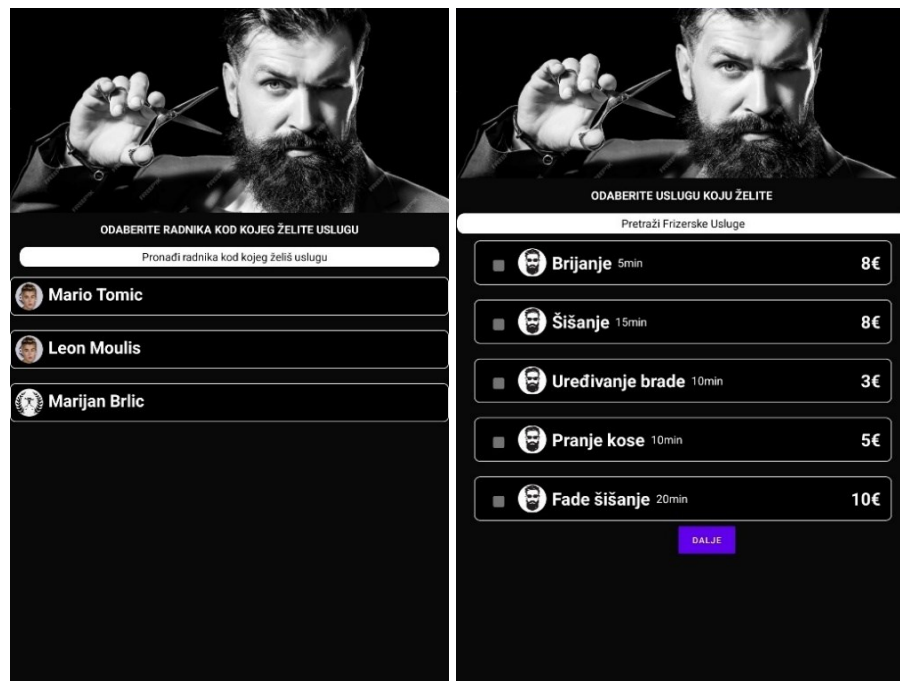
ODABERITE RADNIKA KOD KOJEG ŽELITE USLUGU

Pronađi radnika kod kojeg želiš uslugu

Mario Tomic

Leon Moulis

Marijan Brlic

ODABERITE USLUGU KOJU ŽELITE

Pretraži Frizerske Usluge

Brijanje 5min 8€

Šišanje 15min 8€

Uređivanje brade 10min 3€

Pranje kose 10min 5€

Fade šišanje 20min 10€

DALJE